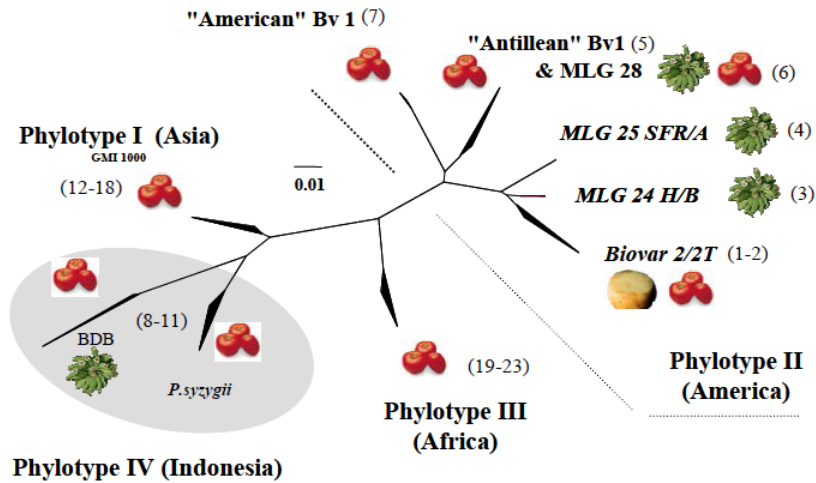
"American" Bv 1 (7)

"Antillean" Bv1 (5)
& MLG 28 (6)

Phylotype I (Asia)
GMI 1000
(12-18)

0.01

MLG 25 SFR/A (4)

MLG 24 H/B (3)

Biovar 2/2T (1-2)

(8-11)
BDB
P.syzygii

(19-23)

Phylotype III
(Africa)

Phylotype II
(America)

Phylotype IV (Indonesia)